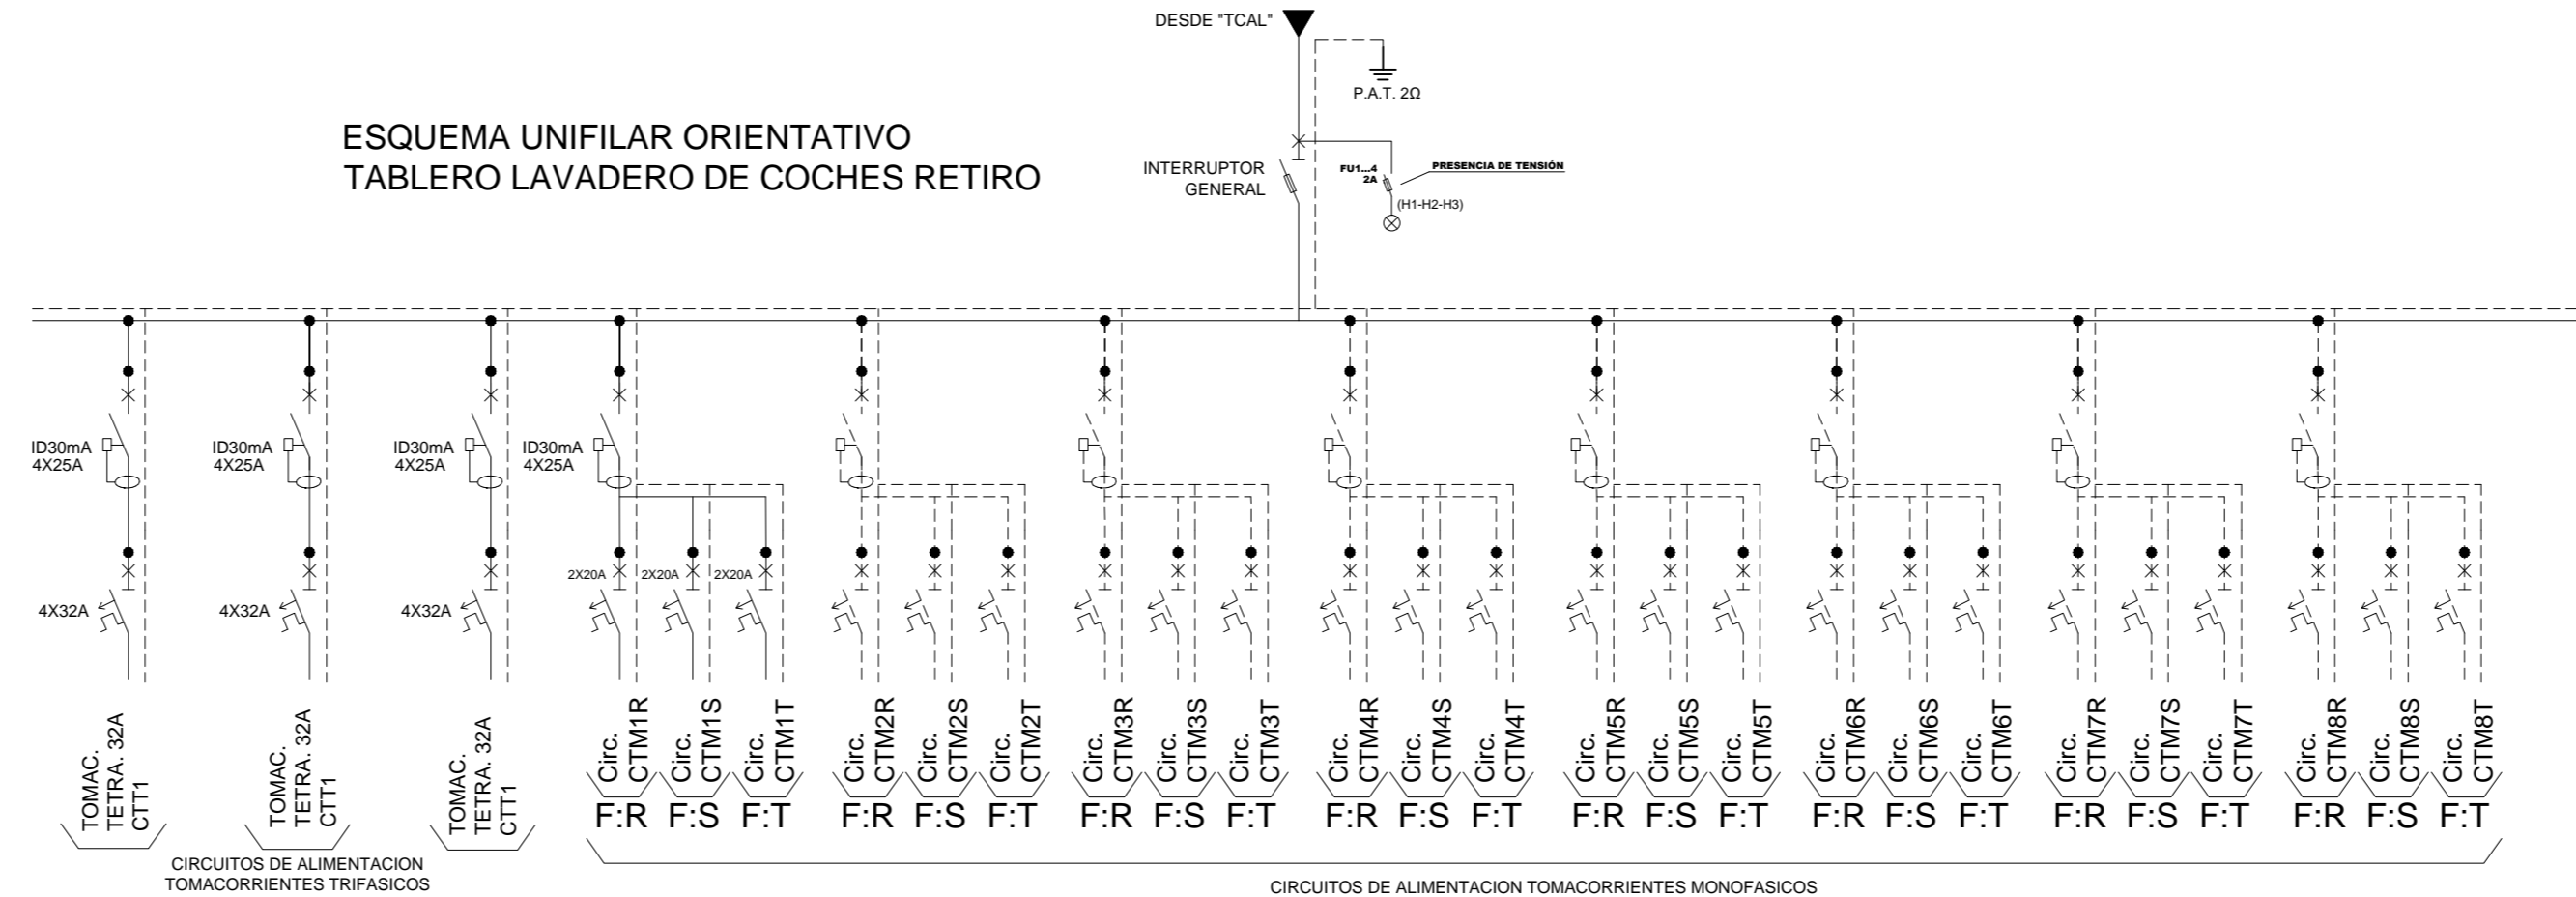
DESDE "TCAL"

P.A.T. 2Ω

ESQUEMA UNIFILAR ORIENTATIVO
TABLERO LAVADERO DE COCHES RETIRO

INTERRUPTOR
GENERAL

FU1...4
2A

PRESENCIA DE TENSIÓN

(H1-H2-H3)

ID30mA
4X25A

ID30mA
4X25A

ID30mA
4X25A

ID30mA
4X25A

4X32A

4X32A

4X32A

2X20A

2X20A

2X20A

TOMAC.
TETRA. 32A
CTT1

TOMAC.
TETRA. 32A
CTT1

TOMAC.
TETRA. 32A
CTT1

CIRCUITOS DE ALIMENTACION
TOMACORRIENTES TRIFASICOS

Circ.
CTM1R
F:R

Circ.
CTM1S
F:S

Circ.
CTM1T
F:T

Circ.
CTM2R
F:R

Circ.
CTM2S
F:S

Circ.
CTM2T
F:T

Circ.
CTM3R
F:R

Circ.
CTM3S
F:S

Circ.
CTM3T
F:T

Circ.
CTM4R
F:R

Circ.
CTM4S
F:S

Circ.
CTM4T
F:T

Circ.
CTM5R
F:R

Circ.
CTM5S
F:S

Circ.
CTM5T
F:T

Circ.
CTM6R
F:R

Circ.
CTM6S
F:S

Circ.
CTM6T
F:T

Circ.
CTM7R
F:R

Circ.
CTM7S
F:S

Circ.
CTM7T
F:T

Circ.
CTM8R
F:R

Circ.
CTM8S
F:S

Circ.
CTM8T
F:T

CIRCUITOS DE ALIMENTACION TOMACORRIENTES MONOFASICOS